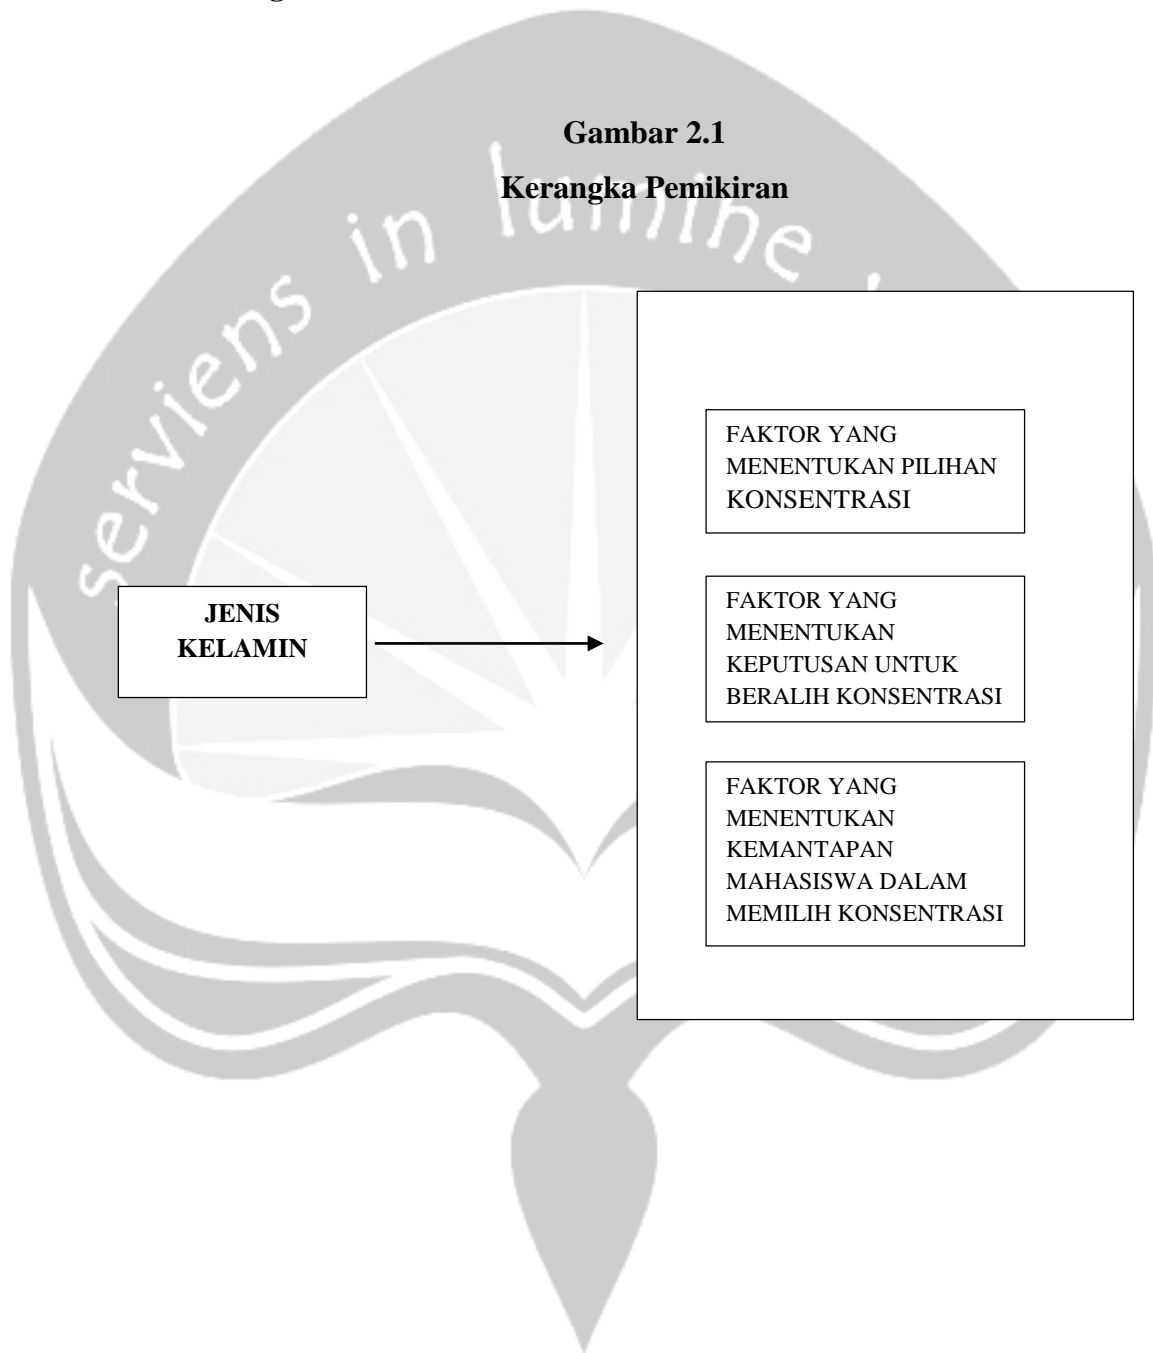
Gambar 2.1
Kerangka Pemikiran

serviens in lumine

JENIS KELAMIN

FAKTOR YANG MENENTUKAN PILIHAN KONSENTRASI

FAKTOR YANG MENENTUKAN KEPUTUSAN UNTUK BERALIH KONSENTRASI

FAKTOR YANG MENENTUKAN KEMANTAPAN MAHASISWA DALAM MEMILIH KONSENTRASI